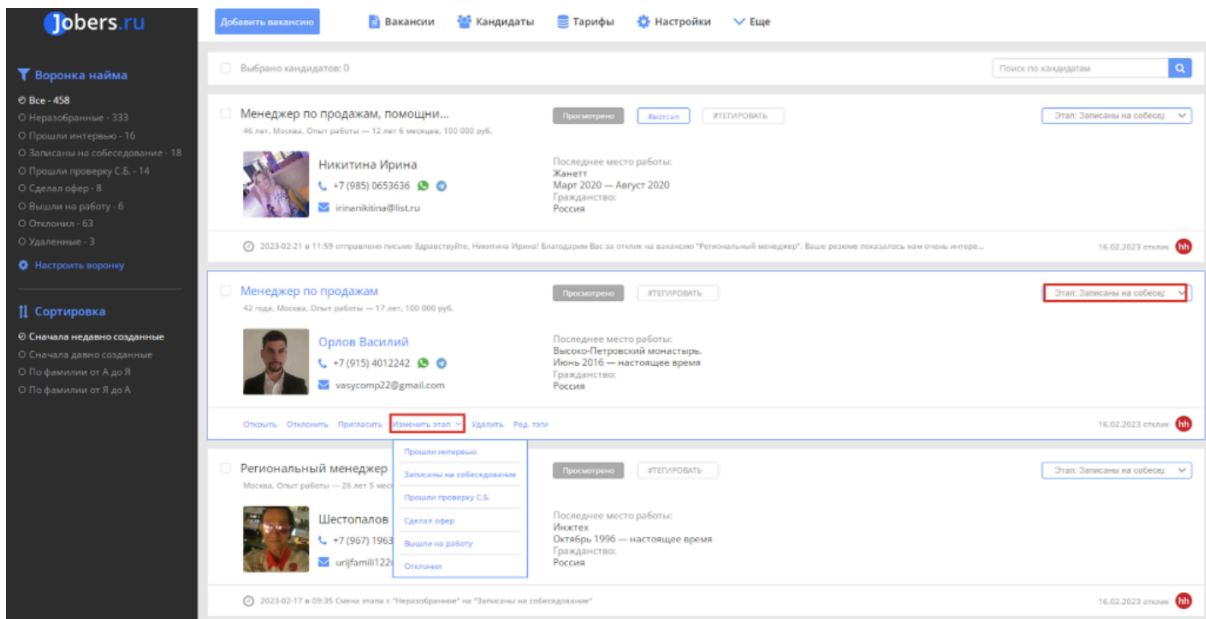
Jobers.ru

Добавить вакансию | Вакансии | Кандидаты | Тарифы | Настройки | Еще

Воронка найма
Все - 458
Неразобранные - 333
Прошли интервью - 16
Записаны на собеседование - 18
Прошли проверку С.Б. - 14
Сделал офер - 8
Вышли на работу - 6
Отклонил - 63
Удаленные - 3
Настроить воронку

Сортировка
Сначала недавно созданные
Сначала давно созданные
По фамилии от А до Я
По фамилии от Я до А

Выбрано кандидатов: 0

Поиск по кандидатам

Менеджер по продажам, помощни...
46 лет, Москва, Опыт работы — 12 лет 6 месяцев, 100 000 руб.
Просмотрено | Автосап | #ТЕГИРОВАТЬ
Этап: Записаны на собесед
Никитина Ирина
+7 (985) 0653636
irinanikitina@list.ru
Последнее место работы:
Жанетт
Март 2020 — Август 2020
Гражданство:
Россия
2023-02-21 в 11:59 отправлено письмо Здравствуйте, Никитина Ирина! Благодарим Вас за отклик на вакансию "Региональный менеджер". Ваше резюме показалось нам очень интере...
16.02.2023 отклик hh

Менеджер по продажам
42 года, Москва, Опыт работы — 17 лет, 100 000 руб.
Просмотрено | #ТЕГИРОВАТЬ
Этап: Записаны на собесед
Орлов Василий
+7 (915) 4012242
vasycomp22@gmail.com
Последнее место работы:
Высоко-Петровский монастырь.
Июнь 2016 — настоящее время
Гражданство:
Россия
Открыть | Отклонить | Пригласить | Изменить этап | Удалить | Ред. тэги
16.02.2023 отклик hh

Прошли интервью
Записаны на собеседование
Прошли проверку С.Б.
Сделал офер
Вышли на работу
Отклонил

Региональный менеджер
Москва, Опыт работы — 26 лет 5 мес
Просмотрено | #ТЕГИРОВАТЬ
Этап: Записаны на собесед
Шестопалов
+7 (967) 1963
urijfamili122
Последнее место работы:
Инжтех
Октябрь 1996 — настоящее время
Гражданство:
Россия
2023-02-17 в 09:35 Смена этапа с "Неразобранное" на "Записаны на собеседование"
16.02.2023 отклик hh